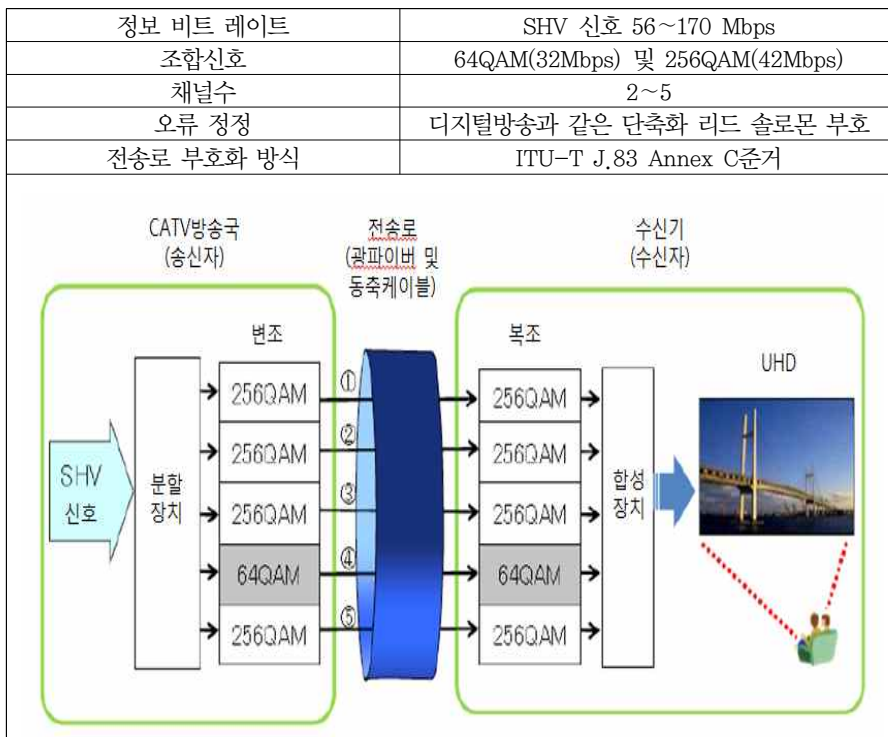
| 정보 비트 레이트 | SHV 신호 56~170 Mbps |
|---|---|
| 조합신호 | 64QAM(32Mbps) 및 256QAM(42Mbps) |
| 채널수 | 2~5 |
| 오류 정정 | 디지털방송과 같은 단축화 리드 솔로몬 부호 |
| 전송로 부호화 방식 | ITU-T J.83 Annex C준거 |

CATV방송국
(송신자)

전송로
(광파이버 및 동축케이블)

수신기
(수신자)

변조

복조

UHD

SHV 신호

분할 장치

256QAM
256QAM
256QAM
64QAM
256QAM

①
②
③
④
⑤

256QAM
256QAM
256QAM
64QAM
256QAM

합성 장치